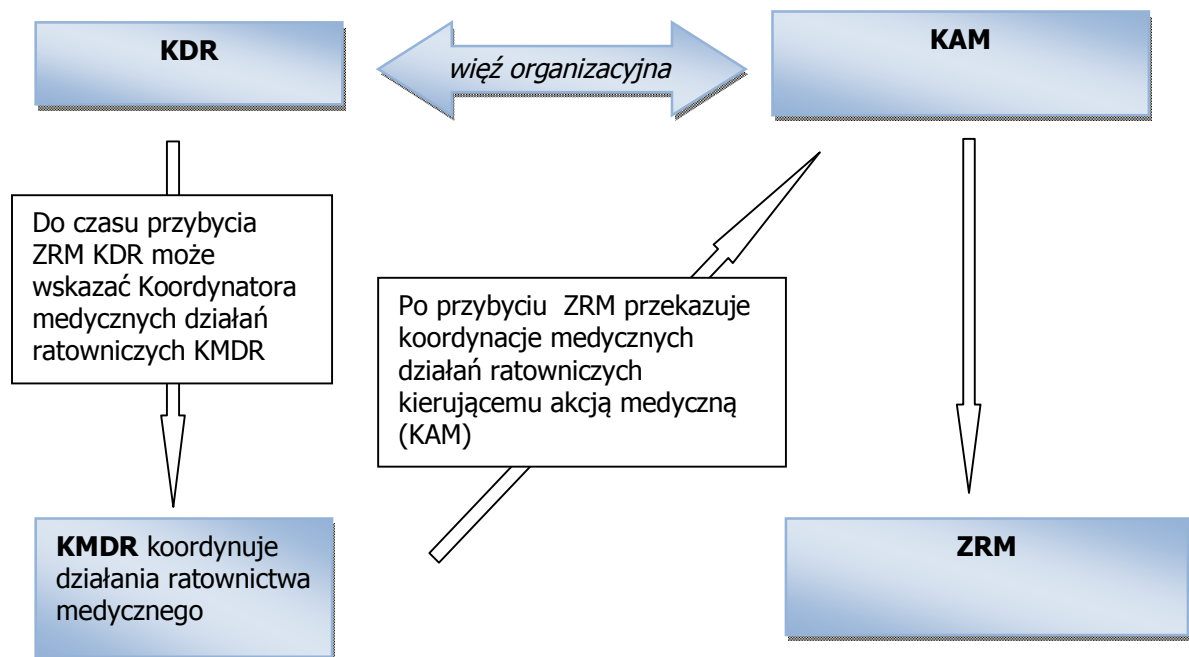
KDR

więź organizacyjna

KAM

Do czasu przybycia ZRM KDR może wskazać Koordynatora medycznych działań ratowniczych KMDR

Po przybyciu ZRM przekazuje koordynacje medycznych działań ratowniczych kierującemu akcją medyczną (KAM)

KMDR koordynuje działania ratownictwa medycznego

ZRM